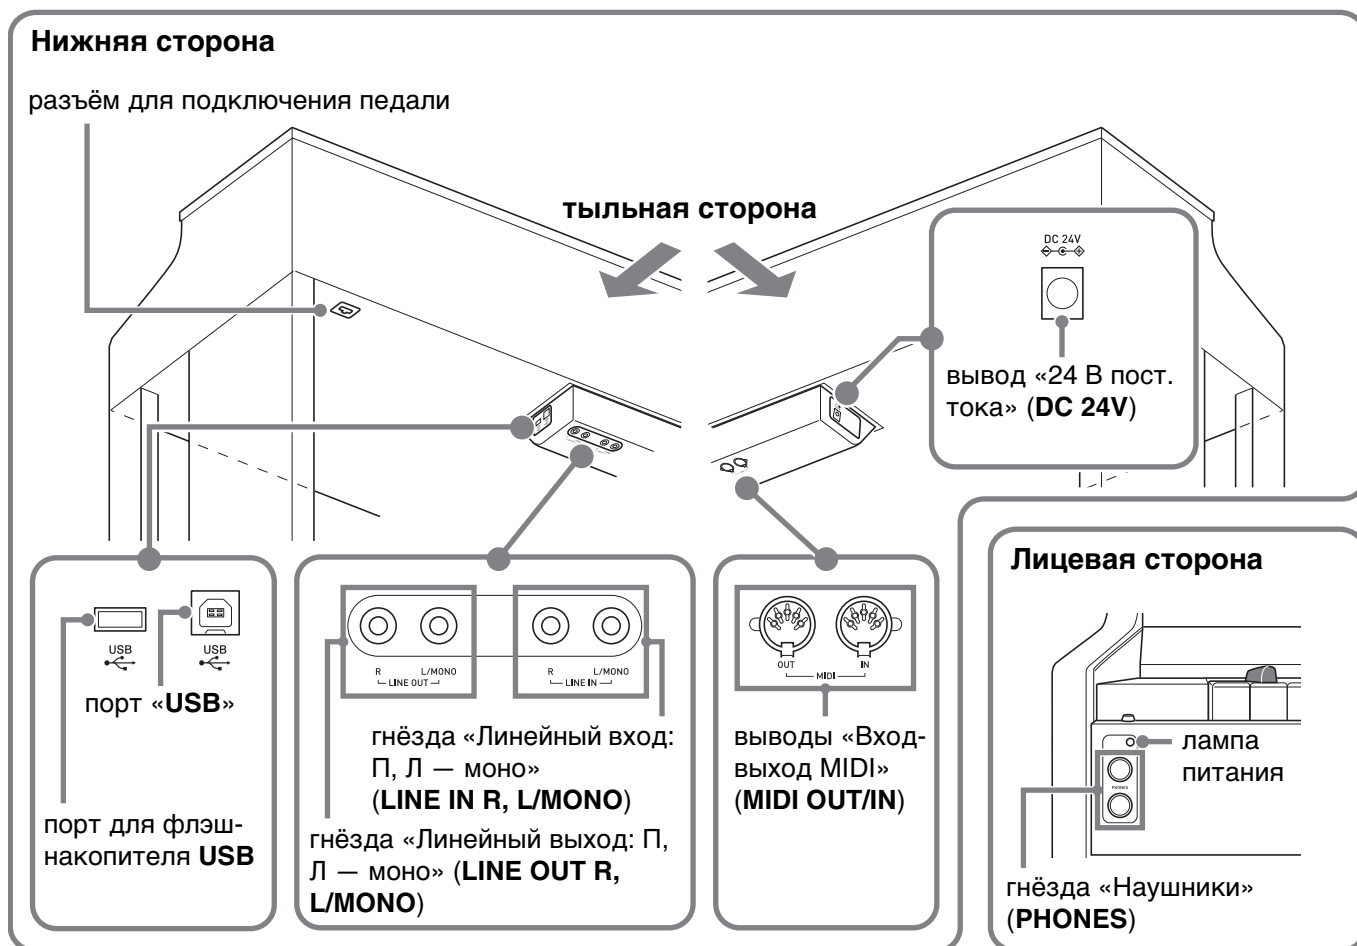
Нижняя сторона

разъём для подключения педали

тыльная сторона

DC 24V

вывод «24 В пост. тока» (DC 24V)

USB

USB

порт «USB»

порт для флэш-накопителя USB

R L/MONO LINE OUT

R L/MONO LINE IN

гнёзда «Линейный вход: П, Л — моно» (LINE IN R, L/MONO)

гнёзда «Линейный выход: П, Л — моно» (LINE OUT R, L/MONO)

OUT MIDI IN

выводы «Вход-выход MIDI» (MIDI OUT/IN)

Лицевая сторона

лампа питания

PHONES

гнёзда «Наушники» (PHONES)